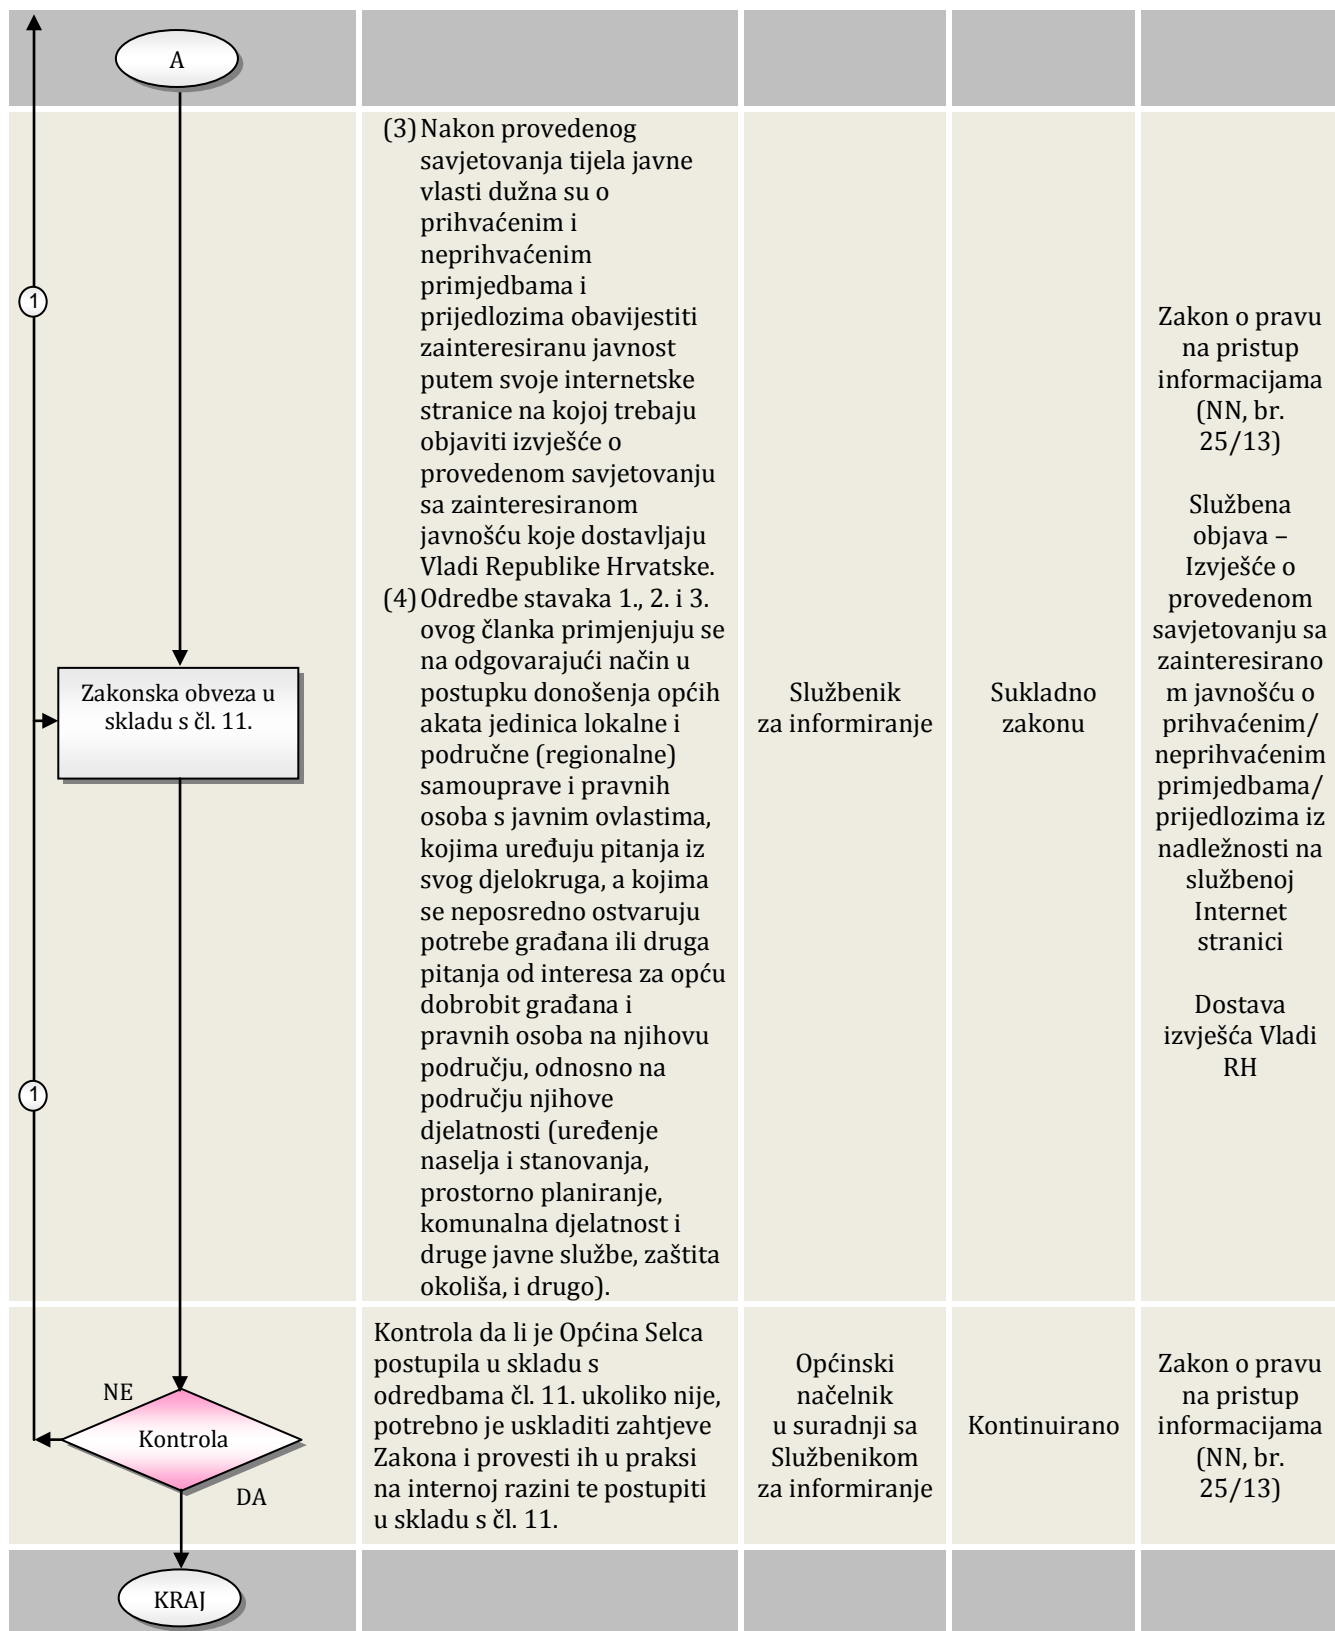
| | | | | |
|---|---|---|---|---|
| A | | | | |
| 1<br>Zakonska obveza u skladu s čl. 11.<br>1 | (3) Nakon provedenog savjetovanja tijela javne vlasti dužna su o prihvaćenim i neprihvaćenim primjedbama i prijedlozima obavijestiti zainteresiranu javnost putem svoje internetske stranice na kojoj trebaju objaviti izvješće o provedenom savjetovanju sa zainteresiranom javnošću koje dostavljaju Vladi Republike Hrvatske.<br>(4) Odredbe stavaka 1., 2. i 3. ovog članka primjenjuju se na odgovarajući način u postupku donošenja općih akata jedinica lokalne i područne (regionalne) samouprave i pravnih osoba s javnim ovlastima, kojima uređuju pitanja iz svog djelokruga, a kojima se neposredno ostvaruju potrebe građana ili druga pitanja od interesa za opću dobrobit građana i pravnih osoba na njihovu području, odnosno na području njihove djelatnosti (uređenje naselja i stanovanja, prostorno planiranje, komunalna djelatnost i druge javne službe, zaštita okoliša, i drugo). | Službenik za informiranje | Sukladno zakonu | Zakon o pravu na pristup informacijama (NN, br. 25/13)<br><br>Službena objava – Izvješće o provedenom savjetovanju sa zainteresirano m javnošću o prihvaćenim/ neprihvaćenim primjedbama/ prijedlozima iz nadležnosti na službenoj Internet stranici<br><br>Dostava izvješća Vladi RH |
| NE<br>Kontrola<br>DA | Kontrola da li je Općina Selca postupila u skladu s odredbama čl. 11. ukoliko nije, potrebno je uskladiti zahtjeve Zakona i provesti ih u praksi na internoj razini te postupiti u skladu s čl. 11. | Općinski načelnik u suradnji sa Službenikom za informiranje | Kontinuirano | Zakon o pravu na pristup informacijama (NN, br. 25/13) |
| KRAJ | | | | |